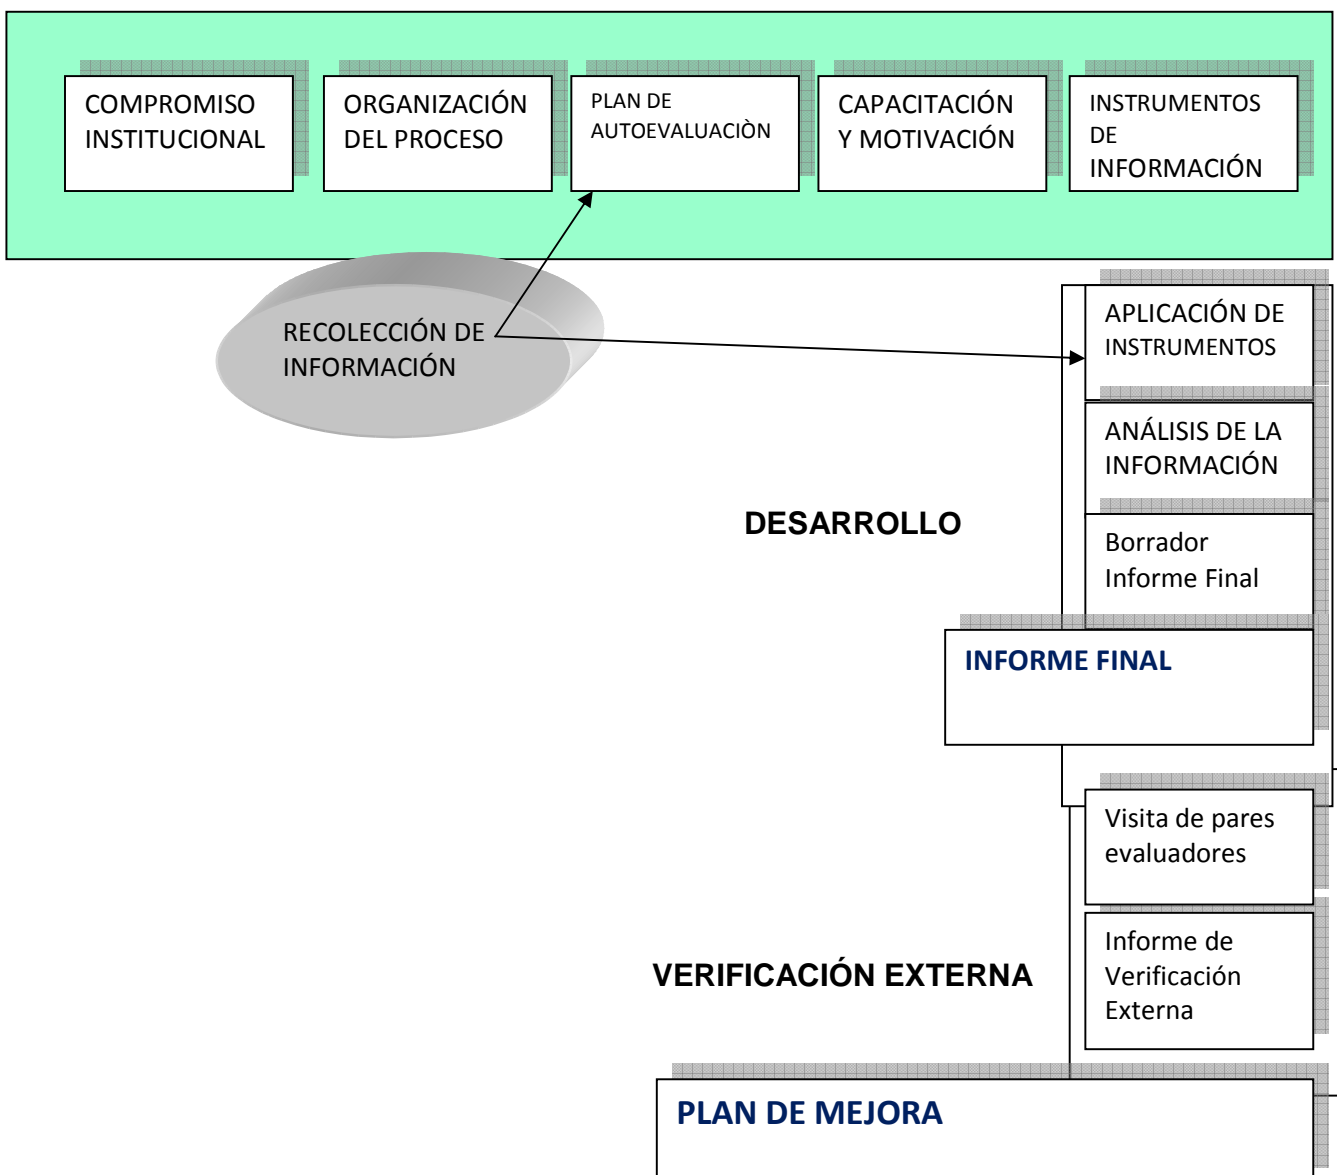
COMPROMISO INSTITUCIONAL

ORGANIZACIÓN DEL PROCESO

PLAN DE AUTOEVALUACIÒN

CAPACITACIÓN Y MOTIVACIÓN

INSTRUMENTOS DE INFORMACIÓN

RECOLECCIÓN DE INFORMACIÓN

APLICACIÓN DE INSTRUMENTOS

ANÁLISIS DE LA INFORMACIÓN

DESARROLLO

Borrador Informe Final

INFORME FINAL

Visita de pares evaluadores

Informe de Verificación Externa

VERIFICACIÓN EXTERNA

PLAN DE MEJORA